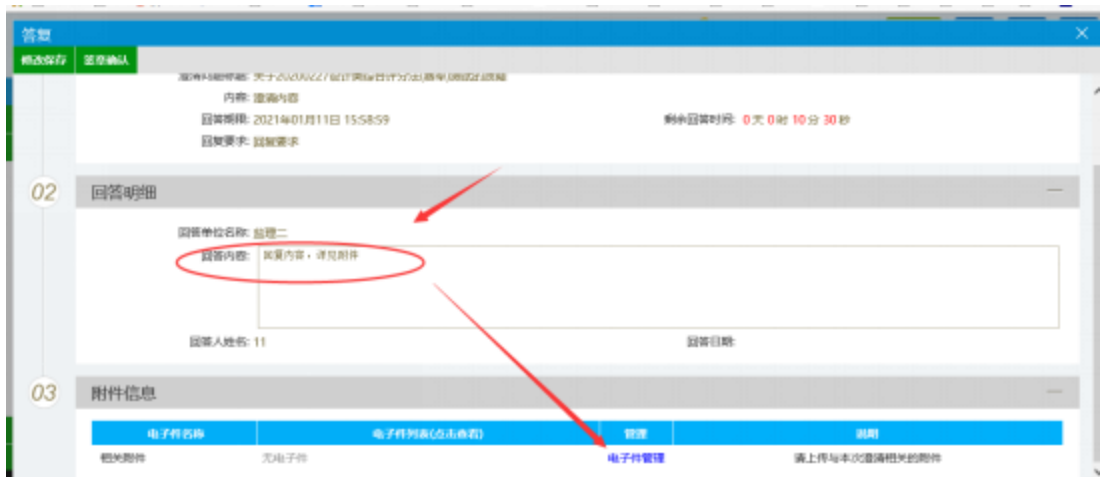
答疑

修改保存 签章确认

澄清问题标题: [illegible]

内容: 澄清内容

回答期限: 2021年01月11日 15:58:59

剩余回答时间: 0 天 0 时 10 分 30 秒

回复要求: 回复要求

02 回答明细

回答单位名称: 监理二

回答内容: 回复内容，详见附件

回答人姓名: 11

回答日期:

03 附件信息

| 电子件名称 | 电子件列表(点击查看) | 管理 | 说明 |
|---|---|---|---|
| 相关附件 | 无电子件 | 电子件管理 | 请上传与本次澄清相关的附件 |